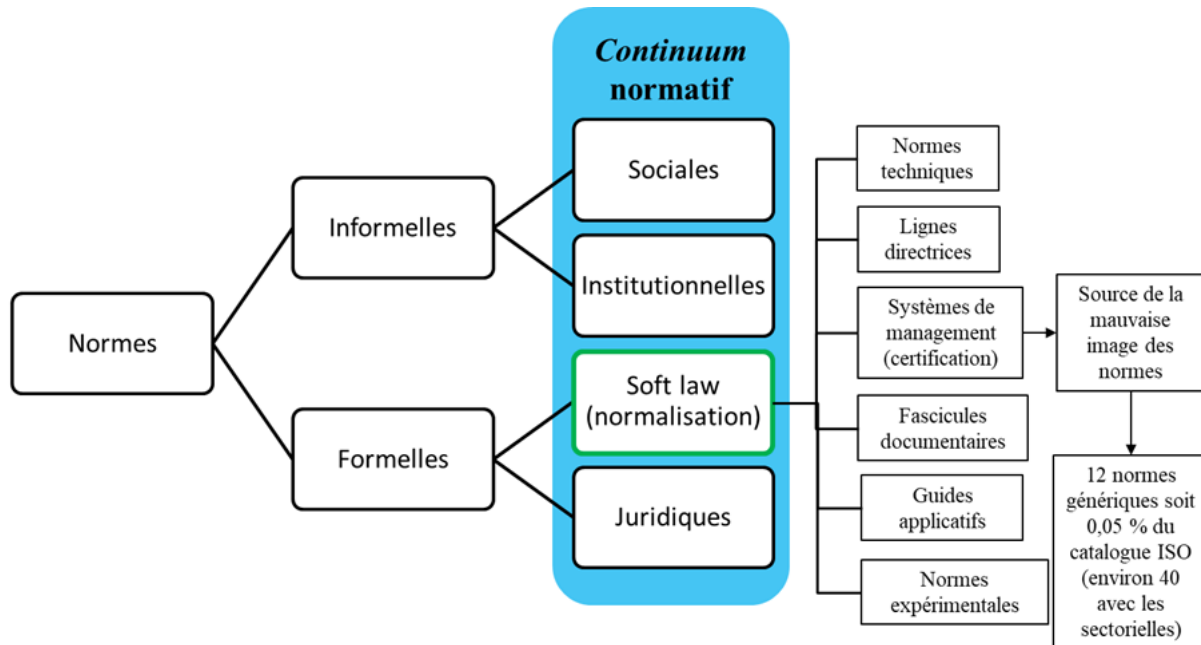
Normes

Informelles

Formelles

Continuum normatif

Sociales

Institutionnelles

Soft law (normalisation)

Juridiques

Normes techniques

Lignes directrices

Systèmes de management (certification)

Fascicules documentaires

Guides applicatifs

Normes expérimentales

Source de la mauvaise image des normes

12 normes génériques soit 0,05 % du catalogue ISO (environ 40 avec les sectorielles)